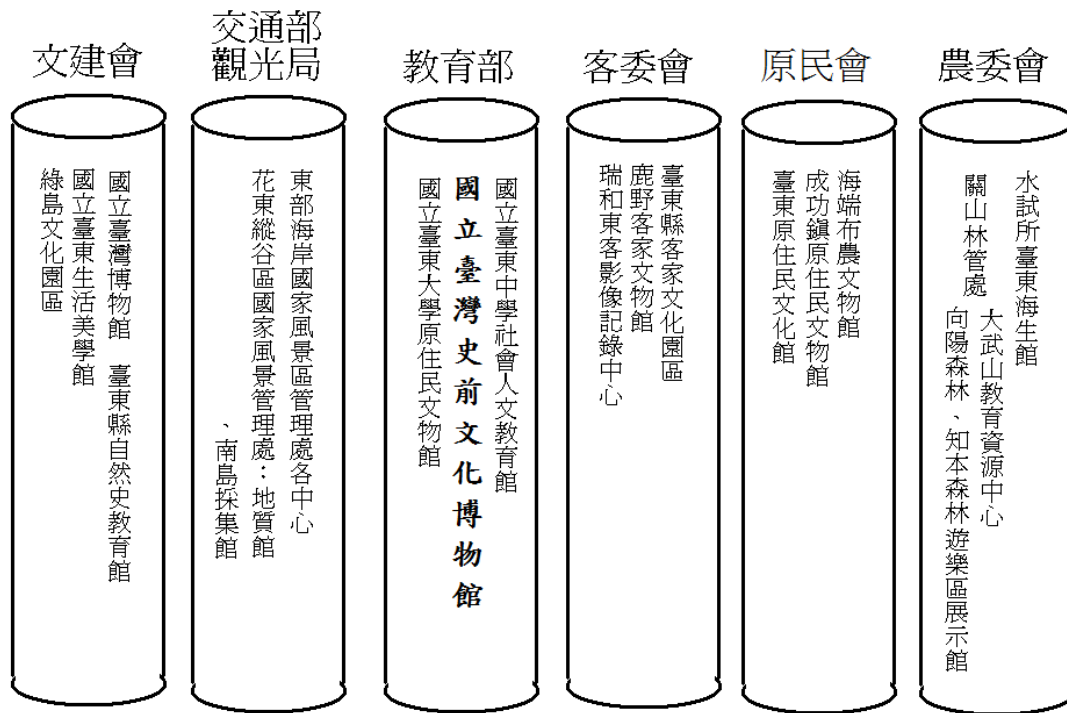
文建會

國立臺灣博物館　臺東縣自然史教育館

國立臺東生活美學館

綠島文化園區

交通部觀光局

東部海岸國家風景區管理處各中心

花東縱谷區國家風景管理處：地質館、南島採集館

教育部

國立臺東中學社會人文教育館

國立臺灣史前文化博物館

國立臺東大學原住民文物館

客委會

臺東縣客家文化園區

鹿野客家文物館

瑞和東客影像記錄中心

原民會

海端布農文物館

成功鎮原住民文物館

臺東原住民文化館

農委會

水試所臺東海生館

關山林管處　大武山教育資源中心

向陽森林、知本森林遊樂區展示館